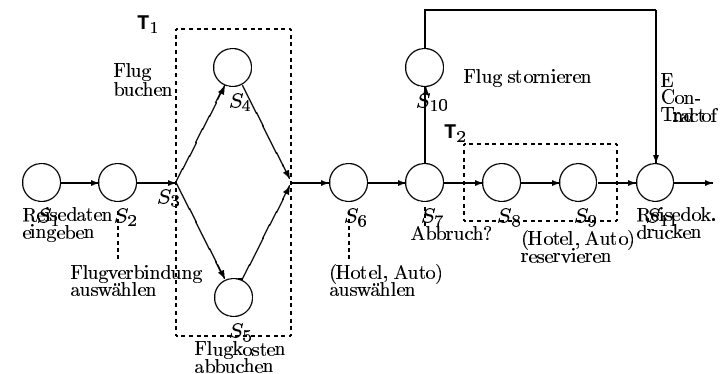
$T_1$

Flug buchen

$S_4$

Flug stornieren

$S_{10}$

E Con-Tract of

$T_2$

$S_1$ Reisedaten eingeben

$S_2$

$S_3$

$S_6$

$S_7$ Abbruch?

$S_8$

$S_9$

$S_{11}$ Reisedok. drucken

Flugverbindung auswählen

(Hotel, Auto) auswählen

(Hotel, Auto) reservieren

$S_5$

Flugkosten abbuchen